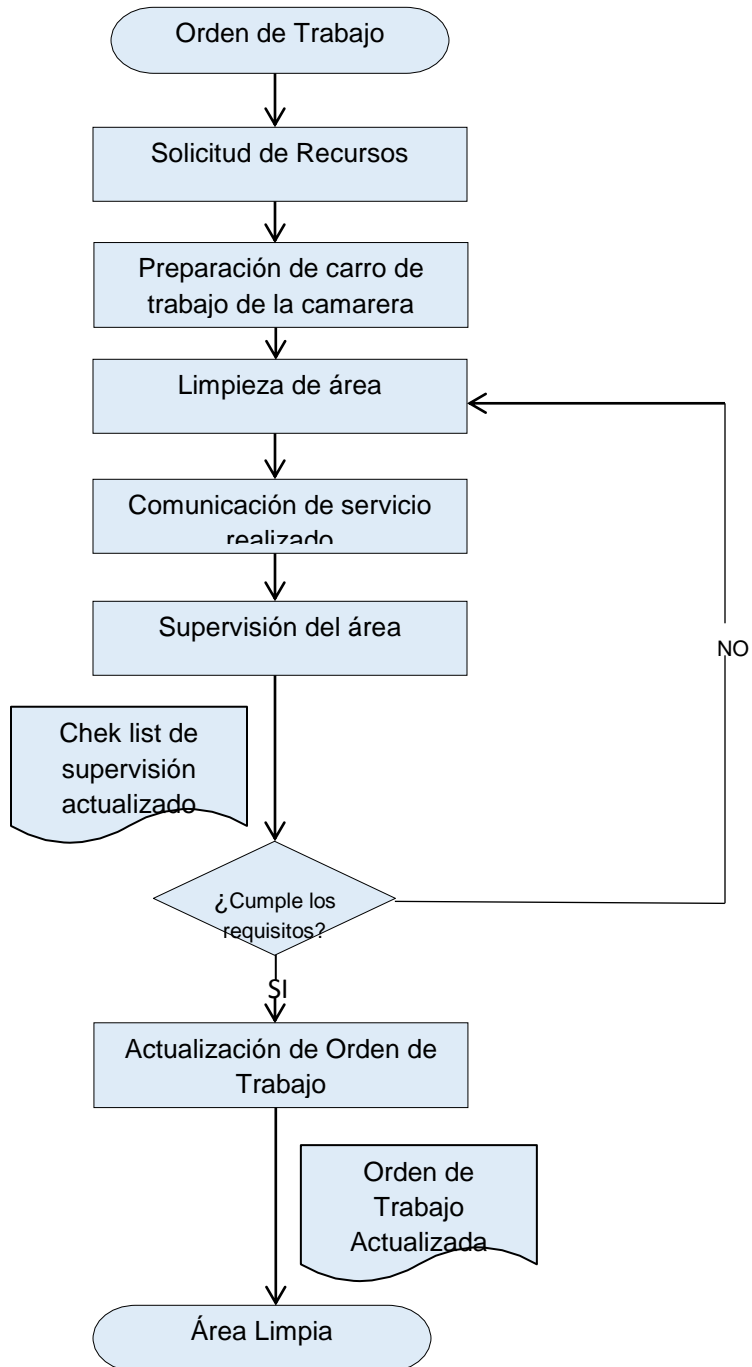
Orden de Trabajo

Solicitud de Recursos

Preparación de carro de trabajo de la camarera

Limpieza de área

Comunicación de servicio realizado

Supervisión del área

NO

Chek list de supervisión actualizado

¿Cumple los requisitos?

SI

Actualización de Orden de Trabajo

Orden de Trabajo Actualizada

Área Limpia